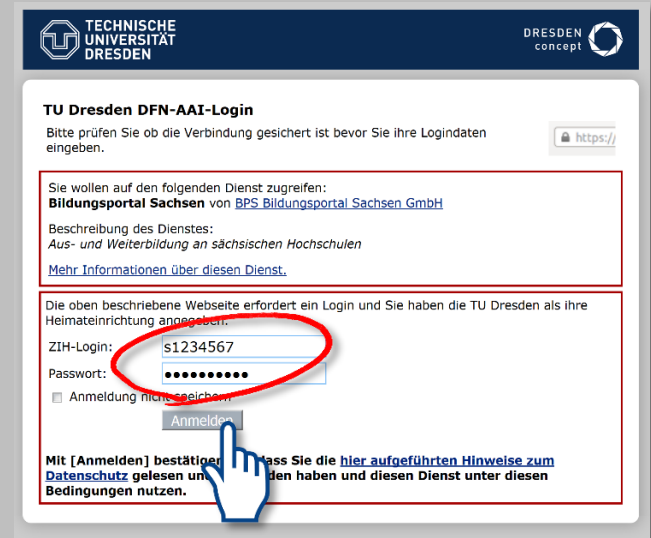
TECHNISCHE UNIVERSITÄT DRESDEN

DRESDEN concept

TU Dresden DFN-AAI-Login

Bitte prüfen Sie ob die Verbindung gesichert ist bevor Sie ihre Logindaten eingeben.

https:/

Sie wollen auf den folgenden Dienst zugreifen:
Bildungsportal Sachsen von BPS Bildungsportal Sachsen GmbH

Beschreibung des Dienstes:
Aus- und Weiterbildung an sächsischen Hochschulen

Mehr Informationen über diesen Dienst.

Die oben beschriebene Webseite erfordert ein Login und Sie haben die TU Dresden als ihre Heimateinrichtung angegeben.

ZIH-Login: s1234567

Passwort: ●●●●●●●●●●

Anmeldung nicht speichern

Anmelden

Mit [Anmelden] bestätigen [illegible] dass Sie die hier aufgeführten Hinweise zum Datenschutz gelesen un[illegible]den haben und diesen Dienst unter diesen Bedingungen nutzen.